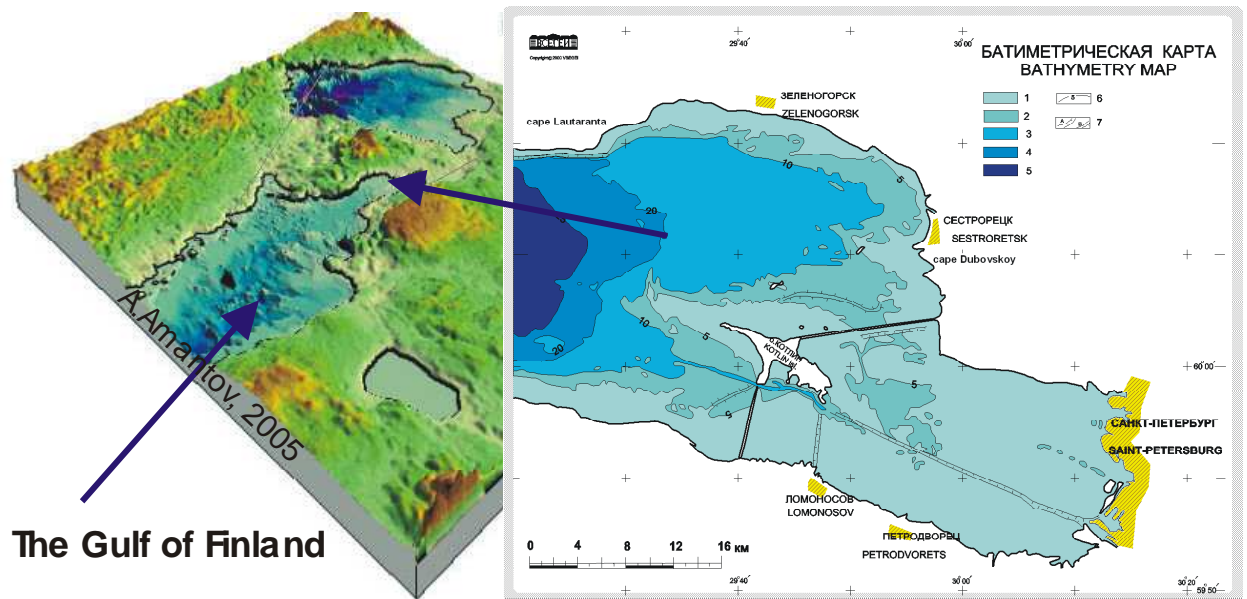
A.Amantov, 2005

The Gulf of Finland

ВСЕГЕИ
Copyright 2002 VSEGEI

29°40′

30°00′

БАТИМЕТРИЧЕСКАЯ КАРТА
BATHYMETRY MAP

1
2
3
4
5
6
7

ЗЕЛЕНОГОРСК
ZELENOGORSK

cape Lautaranta

10

5

20

СЕСТРОРЕЦК
SESTRORETSK

cape Dubovskoy

10

20

5

о.КОТЛИН
KOTLIN I.

5

5

60°00′

САНКТ-ПЕТЕРБУРГ
SAINT-PETERSBURG

ЛОМОНОСОВ
LOMONOSOV

ПЕТРОДВОРЕЦ
PETRODVORETS

0 4 8 12 16 км

29°40′

30°00′

30°20′

59°50′